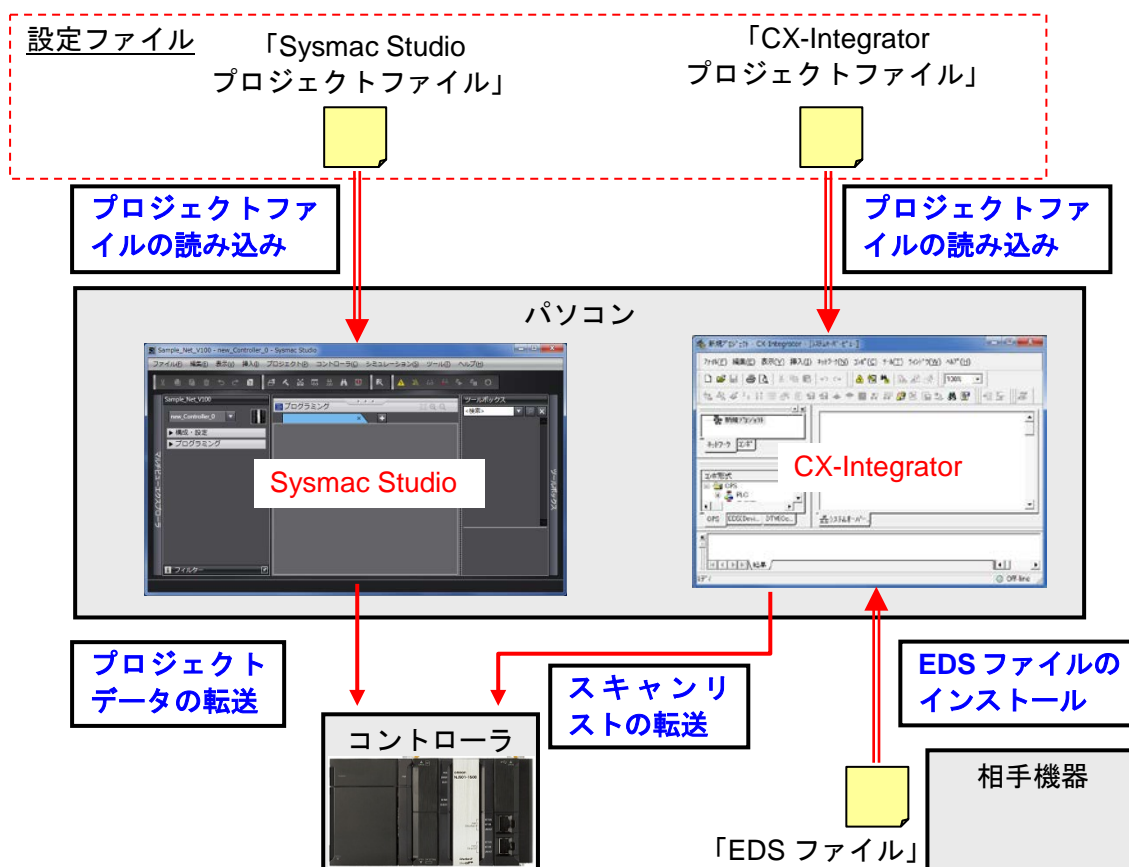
設定ファイル

「Sysmac Studio プロジェクトファイル」

「CX-Integrator プロジェクトファイル」

プロジェクトファイルの読み込み

プロジェクトファイルの読み込み

パソコン

Sample_Net_V100 - new_Controller_0 - Sysmac Studio

ファイル(F) 編集(E) 表示(V) 挿入(I) プロジェクト(P) コントローラ(C) シミュレーション(S) ツール(T) ヘルプ(H)

Sample_Net_V100

new_Controller_0

▶ 構成・設定

▶ プログラミング

プログラミング

ツールボックス

<検索>

フィルター

Sysmac Studio

新規プロジェクト - CX-Integrator

ファイル(F) 編集(E) 表示(V) 挿入(I) ネットワーク(N) コンポ(C) ツール(T) ウィンドウ(W) ヘルプ(H)

100%

新規プロジェクト

ネットワーク

CX-Integrator

CPS

PLC

システムオーバービュー

Off-line

プロジェクトデータの転送

スキャンリストの転送

EDS ファイルのインストール

コントローラ

相手機器

「EDS ファイル」